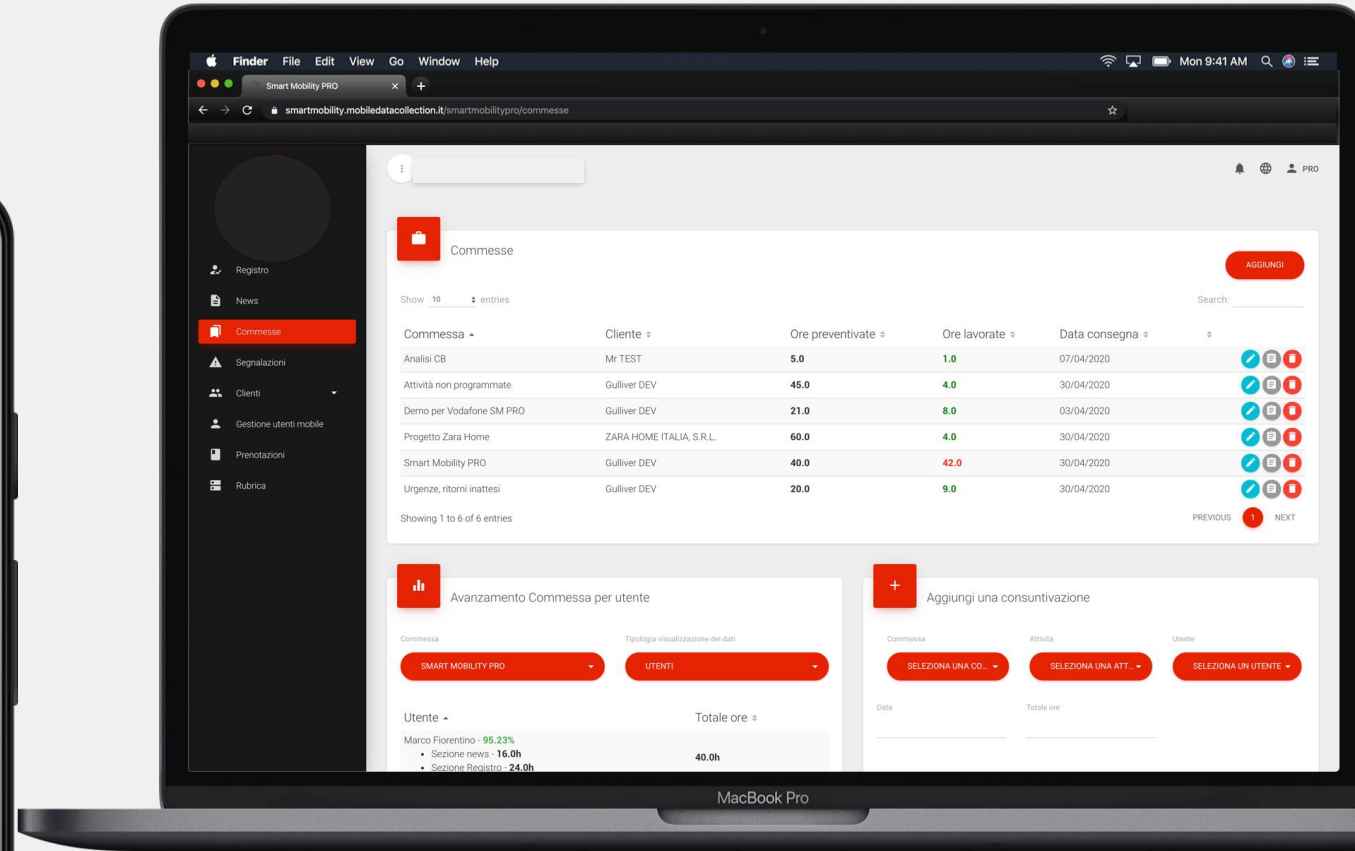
Finder File Edit View Go Window Help

Mon 9:41 AM

Smart Mobility PRO

smartmobility.mobiledatacollection.it/smartmobilitypro/commesse

PRO

Registro
News
Commesse
Segnalazioni
Clienti
Gestione utenti mobile
Prenotazioni
Rubrica

Commesse

AGGIUNGI

Show 10 entries

Search:

| Commessa | Cliente | Ore preventivate | Ore lavorate | Data consegna |
|---|---|---|---|---|
| Analisi CB | Mr TEST | 5.0 | 1.0 | 07/04/2020 |
| Attività non programmate | Gulliver DEV | 45.0 | 4.0 | 30/04/2020 |
| Demo per Vodafone SM PRO | Gulliver DEV | 21.0 | 8.0 | 03/04/2020 |
| Progetto Zara Home | ZARA HOME ITALIA, S.R.L. | 60.0 | 4.0 | 30/04/2020 |
| Smart Mobility PRO | Gulliver DEV | 40.0 | 42.0 | 30/04/2020 |
| Urgenze, ritorni inattesi | Gulliver DEV | 20.0 | 9.0 | 30/04/2020 |

Showing 1 to 6 of 6 entries

PREVIOUS 1 NEXT

Avanzamento Commessa per utente

Commessa
SMART MOBILITY PRO

Tipologia visualizzazione dei dati
UTENTI

Utente
Totale ore

Marco Fiorentino - 95.23%
• Sezione news - 16.0h
• Sezione Registro - 24.0h

40.0h

Aggiungi una consuntivazione

Commessa
SELEZIONA UNA CO...

Attività
SELEZIONA UNA ATT...

Utente
SELEZIONA UN UTENTE

Data

Totale ore

MacBook Pro